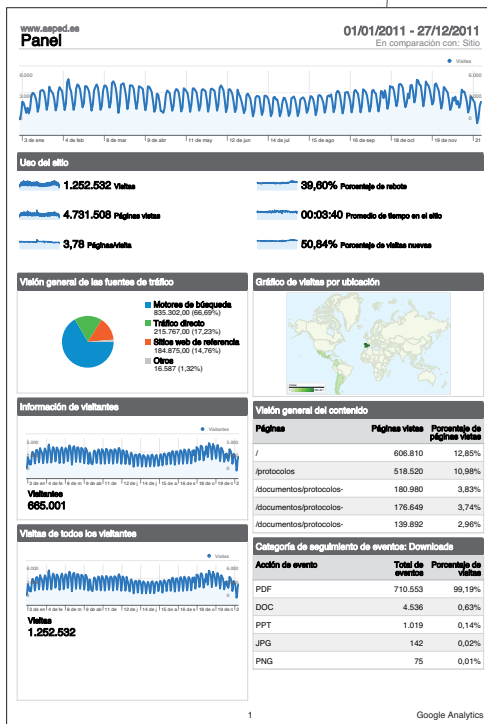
www.aeped.es
Panel

01/01/2011 - 27/12/2011
En comparación con: Sitio

Visitas

6.000
3.000

3 de ene | 4 de feb | 8 de mar | 9 de abr | 11 de may | 12 de jun | 14 de jul | 15 de ago | 16 de sep | 18 de oct | 19 de nov | 21

Uso del sitio

1.252.532 Visitas
4.731.508 Páginas vistas
3,78 Páginas/visita
39,60% Porcentaje de rebote
00:03:40 Promedio de tiempo en el sitio
50,64% Porcentaje de visitas nuevas

Visión general de las fuentes de tráfico

Motores de búsqueda
835.302,00 (66,69%)
Tráfico directo
215.767,00 (17,23%)
Sitios web de referencia
184.875,00 (14,76%)
Otros
16.587 (1,32%)

Gráfico de visitas por ubicación

Información de visitantes

Visitantes
6.000
Visitantes
665.001

Visitas de todos los visitantes

Visitas
6.000
Visitas
1.252.532

Visión general del contenido

| Páginas | Páginas vistas | Porcentaje de páginas vistas |
|---|---|---|
| / | 606.810 | 12,85% |
| /protocolos | 518.520 | 10,98% |
| /documentos/protocolos- | 180.980 | 3,83% |
| /documentos/protocolos- | 176.649 | 3,74% |
| /documentos/protocolos- | 139.892 | 2,96% |

Categoría de seguimiento de eventos: Download

| Acción de evento | Total de eventos | Porcentaje de visitas |
|---|---|---|
| PDF | 710.553 | 99,19% |
| DOC | 4.536 | 0,63% |
| PPT | 1.019 | 0,14% |
| JPG | 142 | 0,02% |
| PNG | 75 | 0,01% |

1
Google Analytics